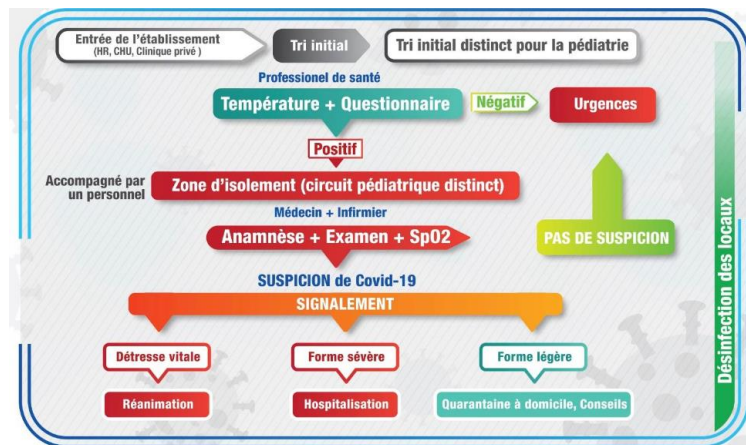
Entrée de l'établissement (HR, CHU, Clinique privé)

Tri initial

Tri initial distinct pour la pédiatrie

Professionel de santé

Température + Questionnaire

Négatif

Urgences

Positif

Accompagné par un personnel

Zone d'isolement (circuit pédiatrique distinct)

Médecin + Infirmier

Anamnèse + Examen + SpO2

PAS DE SUSPICION

SUSPICION de Covid-19

SIGNALEMENT

Détresse vitale

Forme sévère

Forme légère

Réanimation

Hospitalisation

Quarantaine à domicile, Conseils

Désinfection des locaux